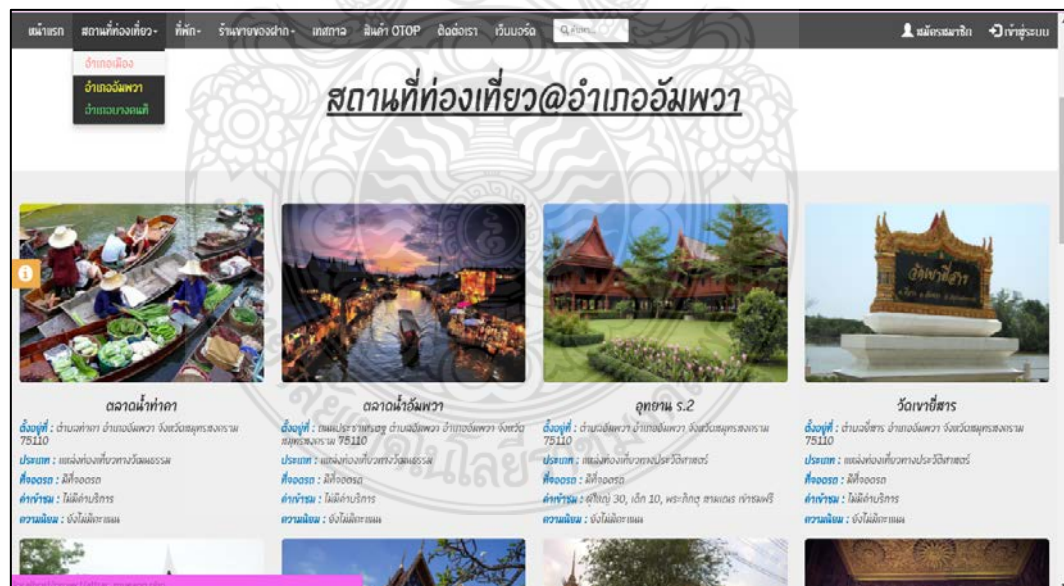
หน้าแรก สถานที่ท่องเที่ยว- ที่พัก- ร้านขายของฝาก- เทศกาล สินค้า OTOP ติดต่อเรา เว็บบอร์ด ค้นหา...

หมัครสมาชิก เข้าสู่ระบบ

อำเภอเมือง
อำเภออัมพวา
อำเภอบางคนที

สถานที่ท่องเที่ยว@อำเภออัมพวา

ตลาดน้ำท่าคา
ตั้งอยู่ : ตำบลท่าคา อำเภออัมพวา จังหวัดสมุทรสงคราม 75110
ประเภท : แหล่งท่องเที่ยวทางวัฒนธรรม
ที่จอดรถ : มีที่จอดรถ
ค่าบริการ : ไม่มีค่าบริการ
ความนิยม : ยังไม่มีคะแนน

ตลาดน้ำอัมพวา
ตั้งอยู่ : ถนนประชาศรัทธา ตำบลอัมพวา อำเภออัมพวา จังหวัดสมุทรสงคราม 75110
ประเภท : แหล่งท่องเที่ยวทางวัฒนธรรม
ที่จอดรถ : มีที่จอดรถ
ค่าบริการ : ไม่มีค่าบริการ
ความนิยม : ยังไม่มีคะแนน

อุทยาน ร.2
ตั้งอยู่ : ตำบลอัมพวา อำเภออัมพวา จังหวัดสมุทรสงคราม 75110
ประเภท : แหล่งท่องเที่ยวทางประวัติศาสตร์
ที่จอดรถ : มีที่จอดรถ
ค่าบริการ : ผู้ใหญ่ 30, เด็ก 10, พระภิกษุ สามเณร เข้าชมฟรี
ความนิยม : ยังไม่มีคะแนน

วัดเขายี่สาร
ตั้งอยู่ : ตำบลยี่สาร อำเภออัมพวา จังหวัดสมุทรสงคราม 75110
ประเภท : แหล่งท่องเที่ยวทางประวัติศาสตร์
ที่จอดรถ : มีที่จอดรถ
ค่าบริการ : ไม่มีค่าบริการ
ความนิยม : ยังไม่มีคะแนน